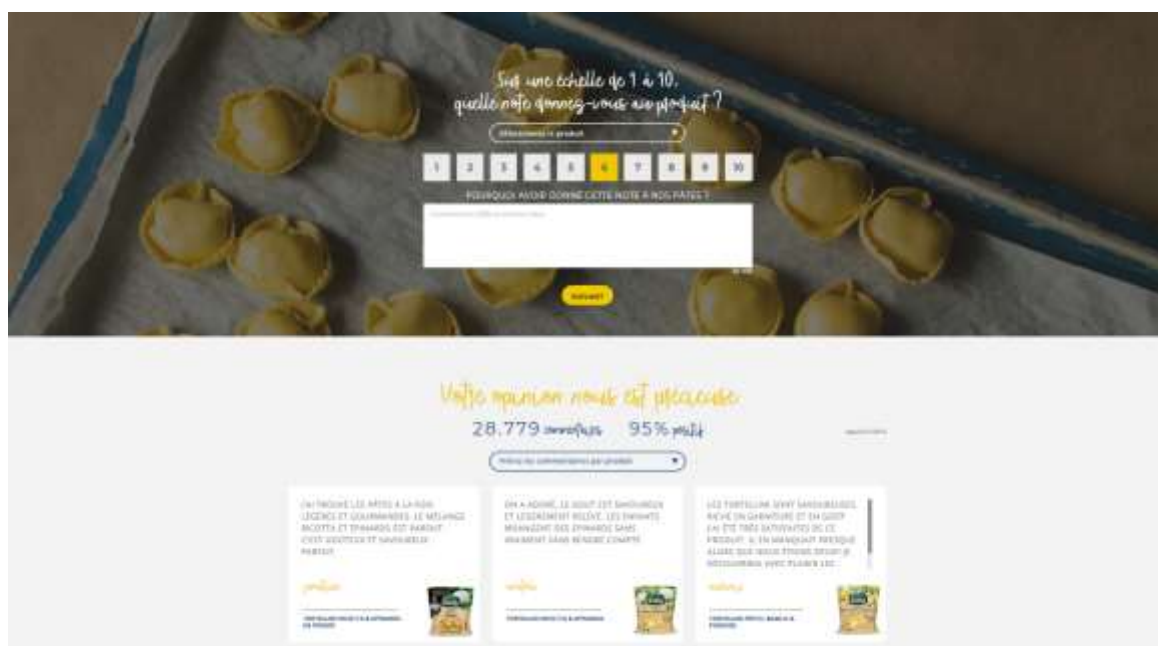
Sur une échelle de 1 à 10, quelle note donnez-vous au produit ?

Sélectionnez le produit

1 2 3 4 5 6 7 8 9 10

POURQUOI AVOIR DONNÉ CETTE NOTE À NOS PÂTES ?

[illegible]

SUIVANT

Votre opinion nous est précieuse

28.779 commentaires 95% positif

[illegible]

Filtrez les commentaires par produit

J'AI TROUVÉ LES PÂTES À LA FOIS LÉGÈRES ET GOURMANDES. LE MÉLANGE RICOTTA ET ÉPINARDS EST PARFAIT. C'EST GOÛTEUX ET VRAIMENT PARFAIT.

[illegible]

TORTELLONI RICOTTA & ÉPINARDS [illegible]

ON A ADORÉ. LE GOÛT EST SAVOUREUX ET LÉGÈREMENT RELEVÉ. LES ENFANTS MANGENT DES ÉPINARDS SANS VRAIMENT SANS RENDRE COMPTE

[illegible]

TORTELLONI RICOTTA & ÉPINARDS

LES TORTELLINI SONT SAVOUREUSES, RICHE EN GARNITURE ET EN GOÛT. J'AI ÉTÉ TRÈS SATISFAITES DE CE PRODUIT. IL EN MANQUAIT PRESQUE ALORS QUE NOUS ÉTIONS DEUX! JE RECOMMANDE AVEC PLAISIR LES...

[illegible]

TORTELLONI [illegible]